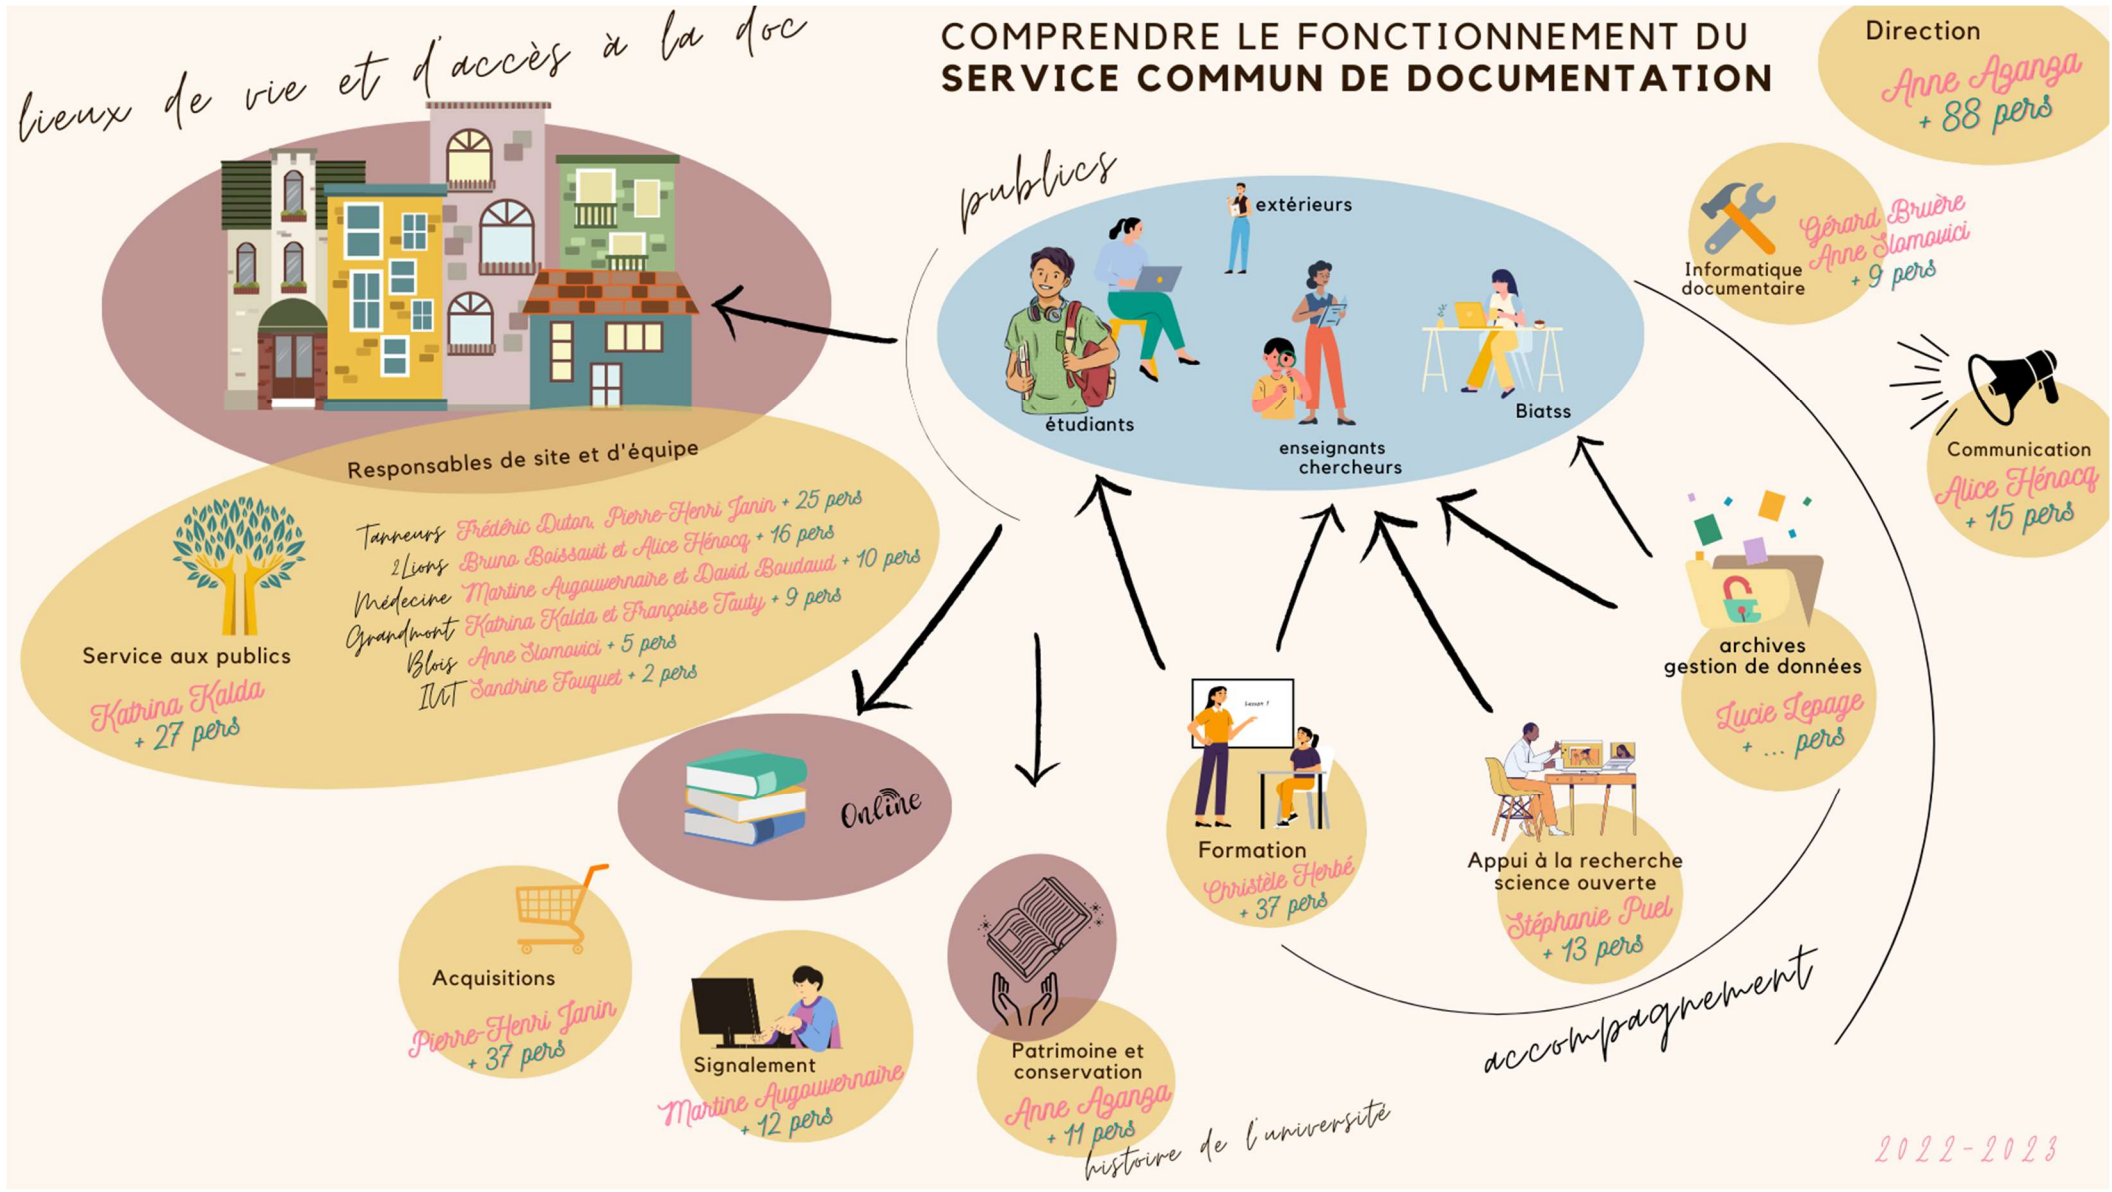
lieux de vie et d'accès à la doc

COMPRENDRE LE FONCTIONNEMENT DU
SERVICE COMMUN DE DOCUMENTATION

Direction
Anne Azanza
+ 88 pers

publics

extérieurs

étudiants

enseignants chercheurs

Biatss

Informatique documentaire
Gérard Bruère
Anne Slomovici
+ 9 pers

Communication
Alice Hénocq
+ 15 pers

Responsables de site et d'équipe

Tanneurs Frédéric Duton, Pierre-Henri Janin + 25 pers
2Lions Bruno Boissavit et Alice Hénocq + 16 pers
Médecine Martine Augouwernaire et David Boudaud + 10 pers
Grandmont Katrina Kalda et Françoise Tauty + 9 pers
Blois Anne Slomovici + 5 pers
IUT Sandrine Fouquet + 2 pers

Service aux publics
Katrina Kalda
+ 27 pers

Online

archives
gestion de données
Lucie Lepage
+ ... pers

Formation
Christèle Herbé
+ 37 pers

Appui à la recherche
science ouverte
Stéphanie Puel
+ 13 pers

Acquisitions
Pierre-Henri Janin
+ 37 pers

Signalement
Martine Augouwernaire
+ 12 pers

Patrimoine et conservation
Anne Azanza
+ 11 pers

histoire de l'université

accompagnement

2022-2023